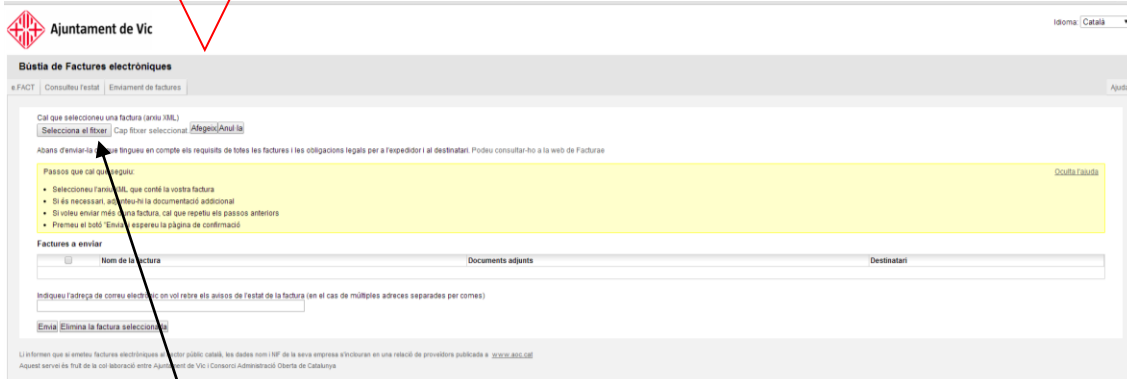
Ajuntament de Vic

Idioma: Català

Bústia de Factures electròniques

e.FACT | Consulteu l'estat | Enviament de factures

Ajuda

Cal que seleccioneu una factura (arxiu XML)

Selecciona el fitxer | Cap fitxer seleccionat | Afegeix | Anul·la

Abans d'enviar-la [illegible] que tingueu en compte els requisits de totes les factures i les obligacions legals per a l'expedidor i al destinatari. Podeu consultar-ho a la web de Facturae

Passos que cal que seguiu:

Ocultа l'ajuda

- Seleccioneu l'arxiu XML que conté la vostra factura
- Si és necessari, adjunteu-hi la documentació addicional
- Si voleu enviar més d'una factura, cal que repetiu els passos anteriors
- Premeu el botó "Envia" i espereu la pàgina de confirmació

Factures a enviar

| | Nom de la factura | Documents adjunts | Destinatari |
|---|---|---|---|
| | | | |

Indiqueu l'adreça de correu electrònic on vol rebre els avisos de l'estat de la factura (en el cas de múltiples adreces separades per comes)

Envia | Elimina la factura seleccionada

Li informem que si emeteu factures electròniques al sector públic català, les dades nom i NIF de la seva empresa s'inclouran en una relació de proveïdors publicada a www.aoc.cat

Aquest servei és fruit de la col·laboració entre Ajuntament de Vic i Consorci Administració Oberta de Catalunya